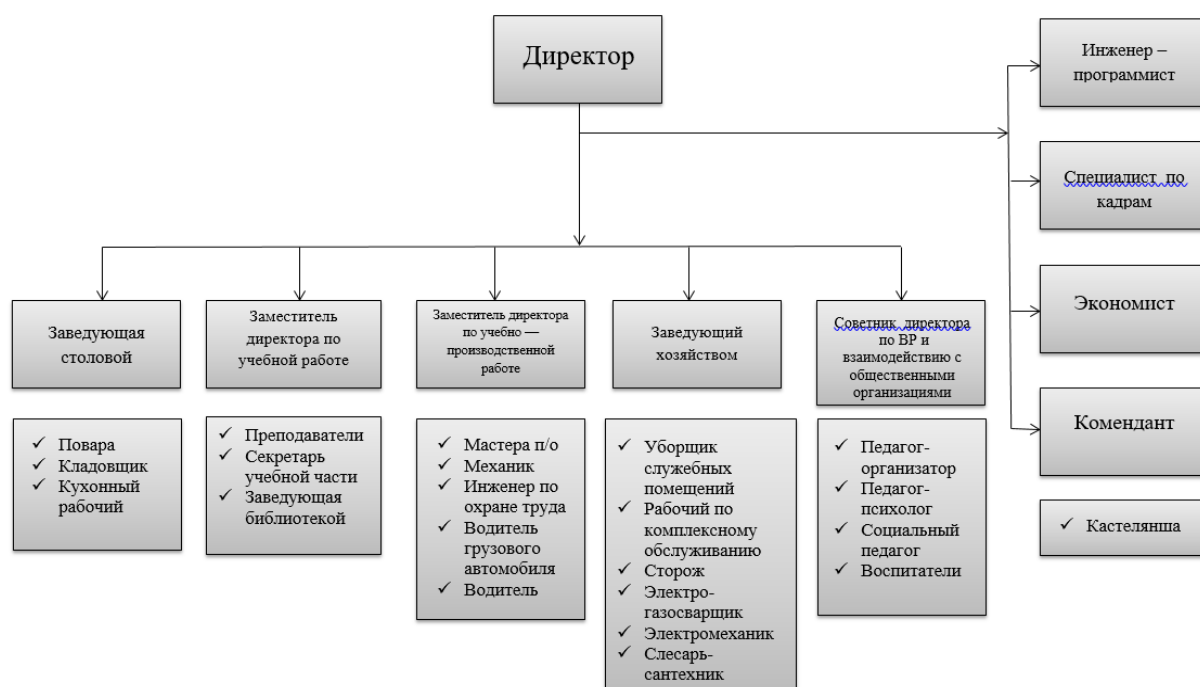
Директор

Инженер – программист

Специалист по кадрам

Экономист

Комендант

✓ Кастелянша

Заведующая столовой

✓ Повара
✓ Кладовщик
✓ Кухонный рабочий

Заместитель директора по учебной работе

✓ Преподаватели
✓ Секретарь учебной части
✓ Заведующая библиотекой

Заместитель директора по учебно — производственной работе

✓ Мастера п/о
✓ Механик
✓ Инженер по охране труда
✓ Водитель грузового автомобиля
✓ Водитель

Заведующий хозяйством

✓ Уборщик служебных помещений
✓ Рабочий по комплексному обслуживанию
✓ Сторож
✓ Электро-газосварщик
✓ Электромеханик
✓ Слесарь-сантехник

Советник директора по ВР и взаимодействию с общественными организациями

✓ Педагог-организатор
✓ Педагог-психолог
✓ Социальный педагог
✓ Воспитатели